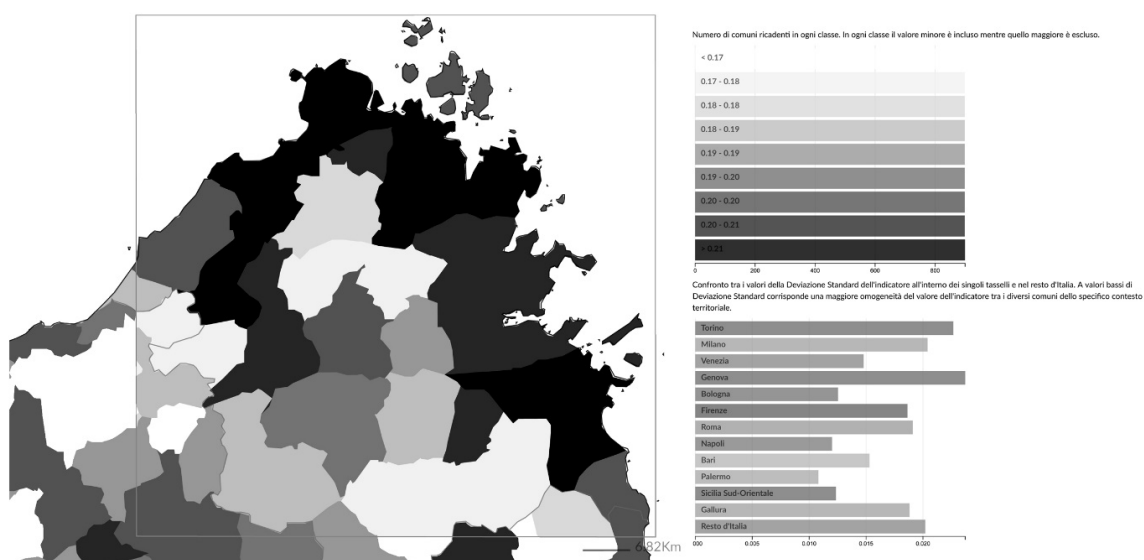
6.82Km

Numero di comuni ricadenti in ogni classe. In ogni classe il valore minore è incluso mentre quello maggiore è escluso.

< 0.17
0.17 - 0.18
0.18 - 0.18
0.18 - 0.19
0.19 - 0.19
0.19 - 0.20
0.20 - 0.20
0.20 - 0.21
> 0.21

0 200 400 600 800

Confronto tra i valori della Deviazione Standard dell'indicatore all'interno dei singoli tasselli e nel resto d'Italia. A valori bassi di Deviazione Standard corrisponde una maggiore omogeneità del valore dell'indicatore tra i diversi comuni dello specifico contesto territoriale.

Torino
Milano
Venezia
Genova
Bologna
Firenze
Roma
Napoli
Bari
Palermo
Sicilia Sud-Orientale
Gallura
Resto d'Italia

0.000 0.005 0.010 0.015 0.020